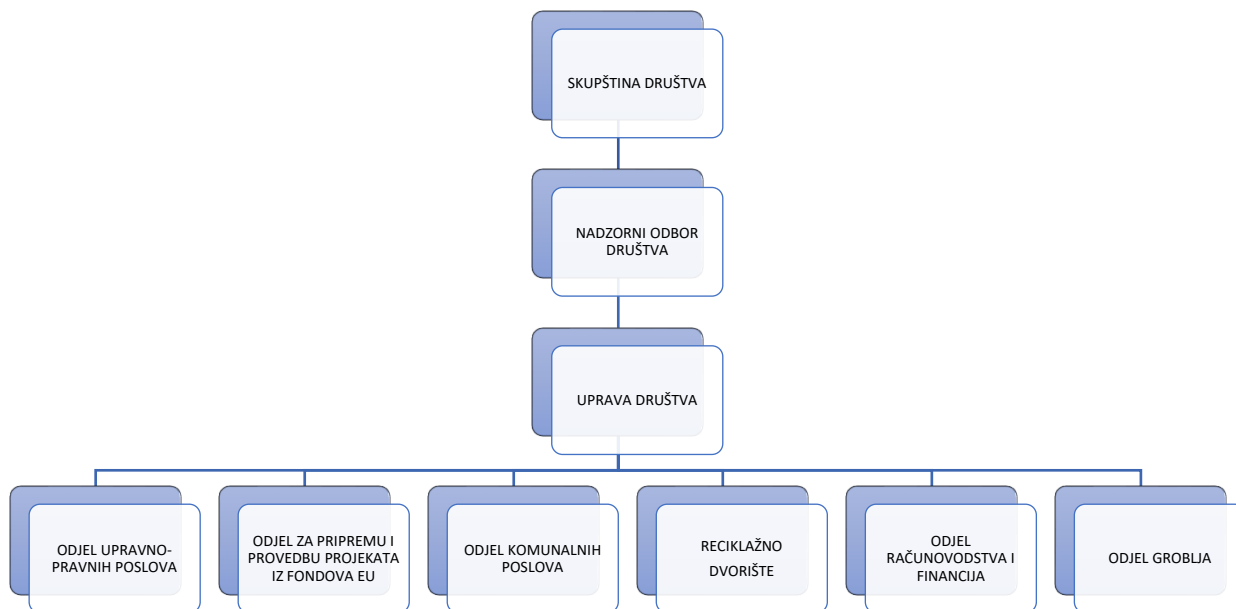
SKUPŠTINA DRUŠTVA

NADZORNI ODBOR DRUŠTVA

UPRAVA DRUŠTVA

ODJEL UPRAVNO-PRAVNIH POSLOVA

ODJEL ZA PRIPREMU I PROVEDBU PROJEKATA IZ FONDOVA EU

ODJEL KOMUNALNIH POSLOVA

RECIKLAŽNO DVORIŠTE

ODJEL RAČUNOVODSTVA I FINANCIJA

ODJEL GROBLJA